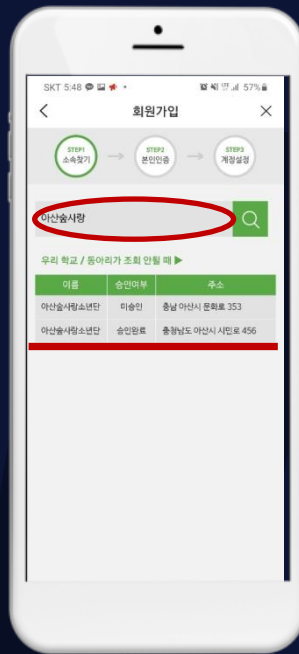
SKT 5:48 57%

회원가입

STEP1 소속찾기
STEP2 본인인증
STEP3 계정설정

아산숲사랑

우리 학교 / 동아리가 조회 안될 때 ▶

| 이름 | 승인여부 | 주소 |
|---|---|---|
| 아산숲사랑소년단 | 미승인 | 충남 아산시 문화로 353 |
| 아산숲사랑소년단 | 승인완료 | 충청남도 아산시 시민로 456 |